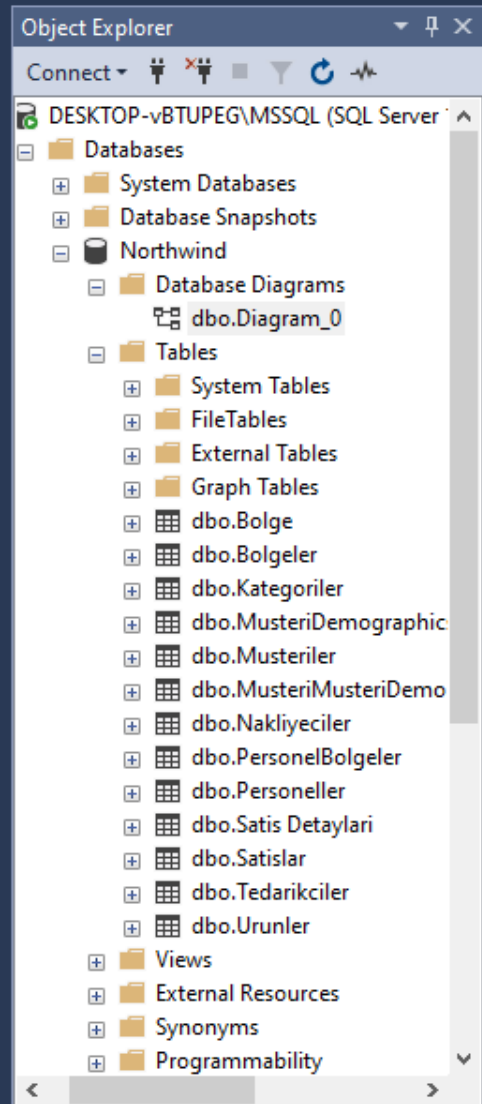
Object Explorer

Connect

DESKTOP-vBTUPEG\MSSQL (SQL Server 1
Databases
System Databases
Database Snapshots
Northwind
Database Diagrams
dbo.Diagram_0
Tables
System Tables
FileTables
External Tables
Graph Tables
dbo.Bolge
dbo.Bolgeler
dbo.Kategoriler
dbo.MusteriDemographic
dbo.Musteriler
dbo.MusteriMusteriDemo
dbo.Nakliyeciler
dbo.PersonelBolgeler
dbo.Personeller
dbo.Satis Detaylari
dbo.Satislar
dbo.Tedarikciler
dbo.Urunler
Views
External Resources
Synonyms
Programmability